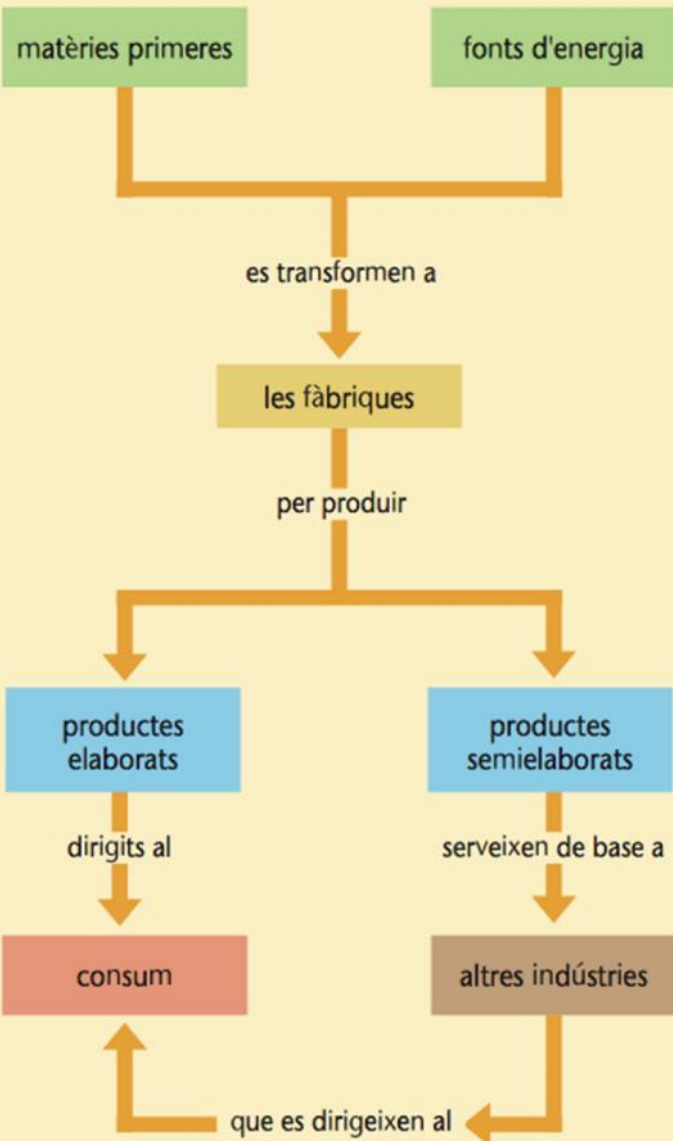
matèries primeres

fonts d'energia

es transformen a

les fàbriques

per produir

productes elaborats

productes semielaborats

dirigits al

serveixen de base a

consum

altres indústries

que es dirigeixen al